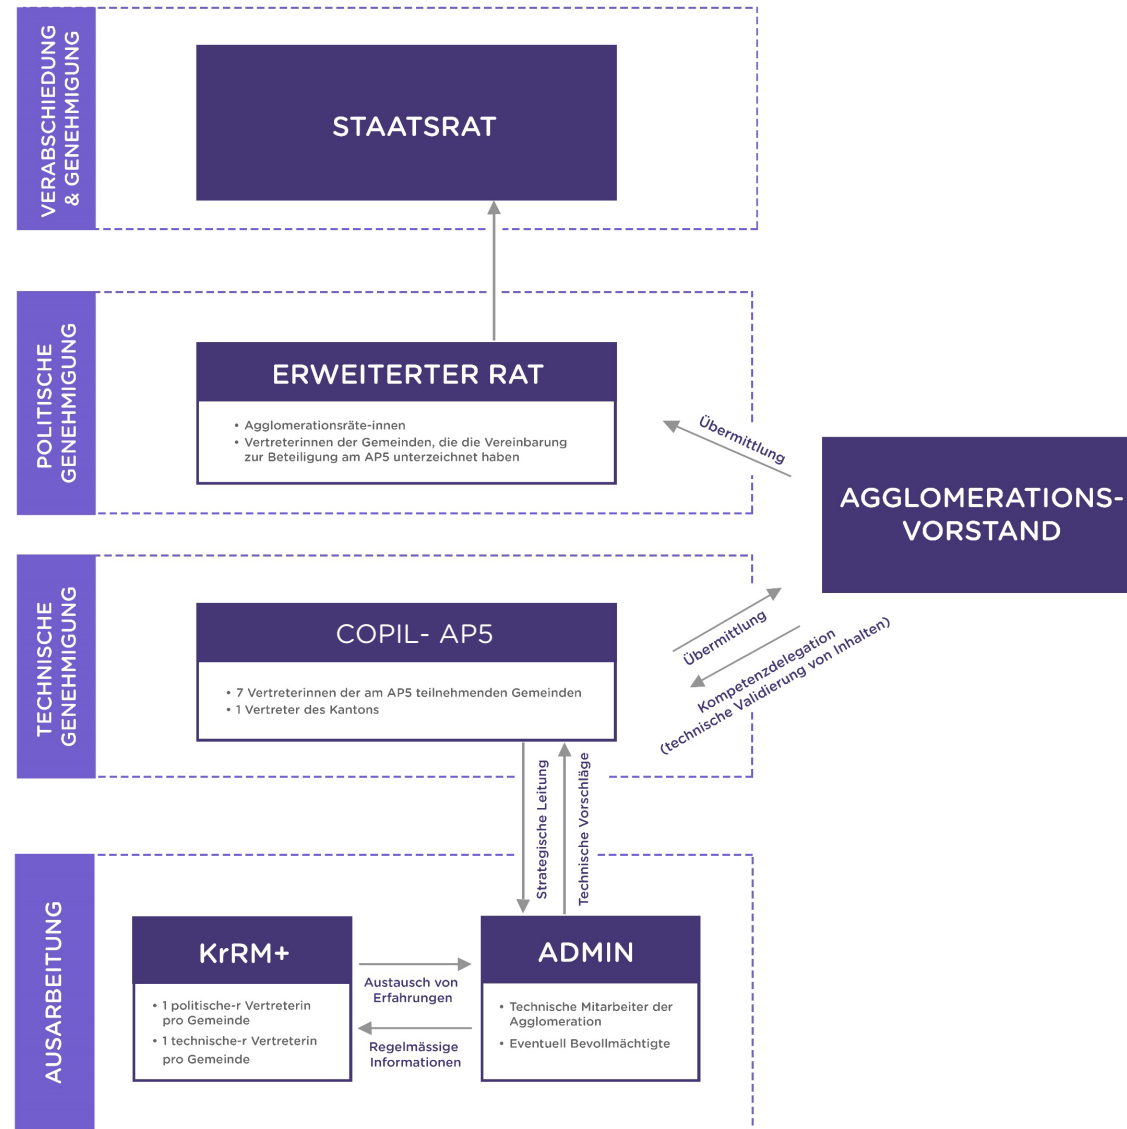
VERABSCHIEDUNG & GENEHMIGUNG

STAATSRAT

POLITISCHE GENEHMIGUNG

ERWEITERTER RAT

• Agglomerationsräte-innen
• Vertreterinnen der Gemeinden, die die Vereinbarung zur Beteiligung am AP5 unterzeichnet haben

Übermittlung

AGGLOMERATIONS-VORSTAND

TECHNISCHE GENEHMIGUNG

COPIL- AP5

• 7 Vertreterinnen der am AP5 teilnehmenden Gemeinden
• 1 Vertreter des Kantons

Übermittlung

Kompetenzdelegation (technische Validierung von Inhalten)

Strategische Leitung

Technische Vorschläge

AUSARBEITUNG

KrRM+

• 1 politische-r Vertreterin pro Gemeinde
• 1 technische-r Vertreterin pro Gemeinde

Austausch von Erfahrungen

Regelmässige Informationen

ADMIN

• Technische Mitarbeiter der Agglomeration
• Eventuell Bevollmächtigte